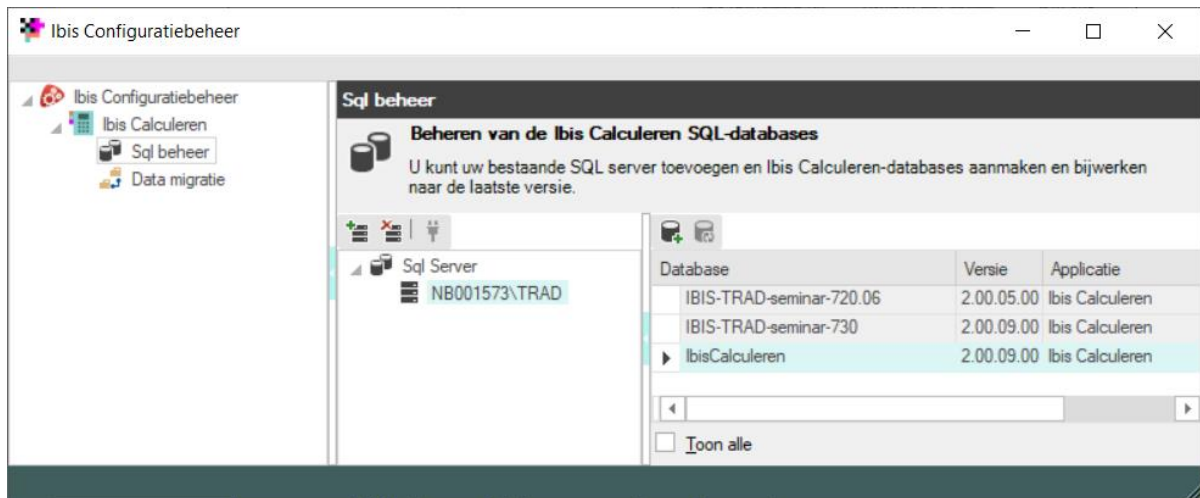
Ibis Configuratiebeheer

Ibis Configuratiebeheer
Ibis Calculeren
Sql beheer
Data migratie

Sql beheer

Beheren van de Ibis Calculeren SQL-databases

U kunt uw bestaande SQL server toevoegen en Ibis Calculeren-databases aanmaken en bijwerken naar de laatste versie.

Sql Server
NB001573\TRAD

| Database | Versie | Applicatie |
|---|---|---|
| IBIS-TRAD-seminar-720.06 | 2.00.05.00 | Ibis Calculeren |
| IBIS-TRAD-seminar-730 | 2.00.09.00 | Ibis Calculeren |
| IbisCalculeren | 2.00.09.00 | Ibis Calculeren |

Toon alle